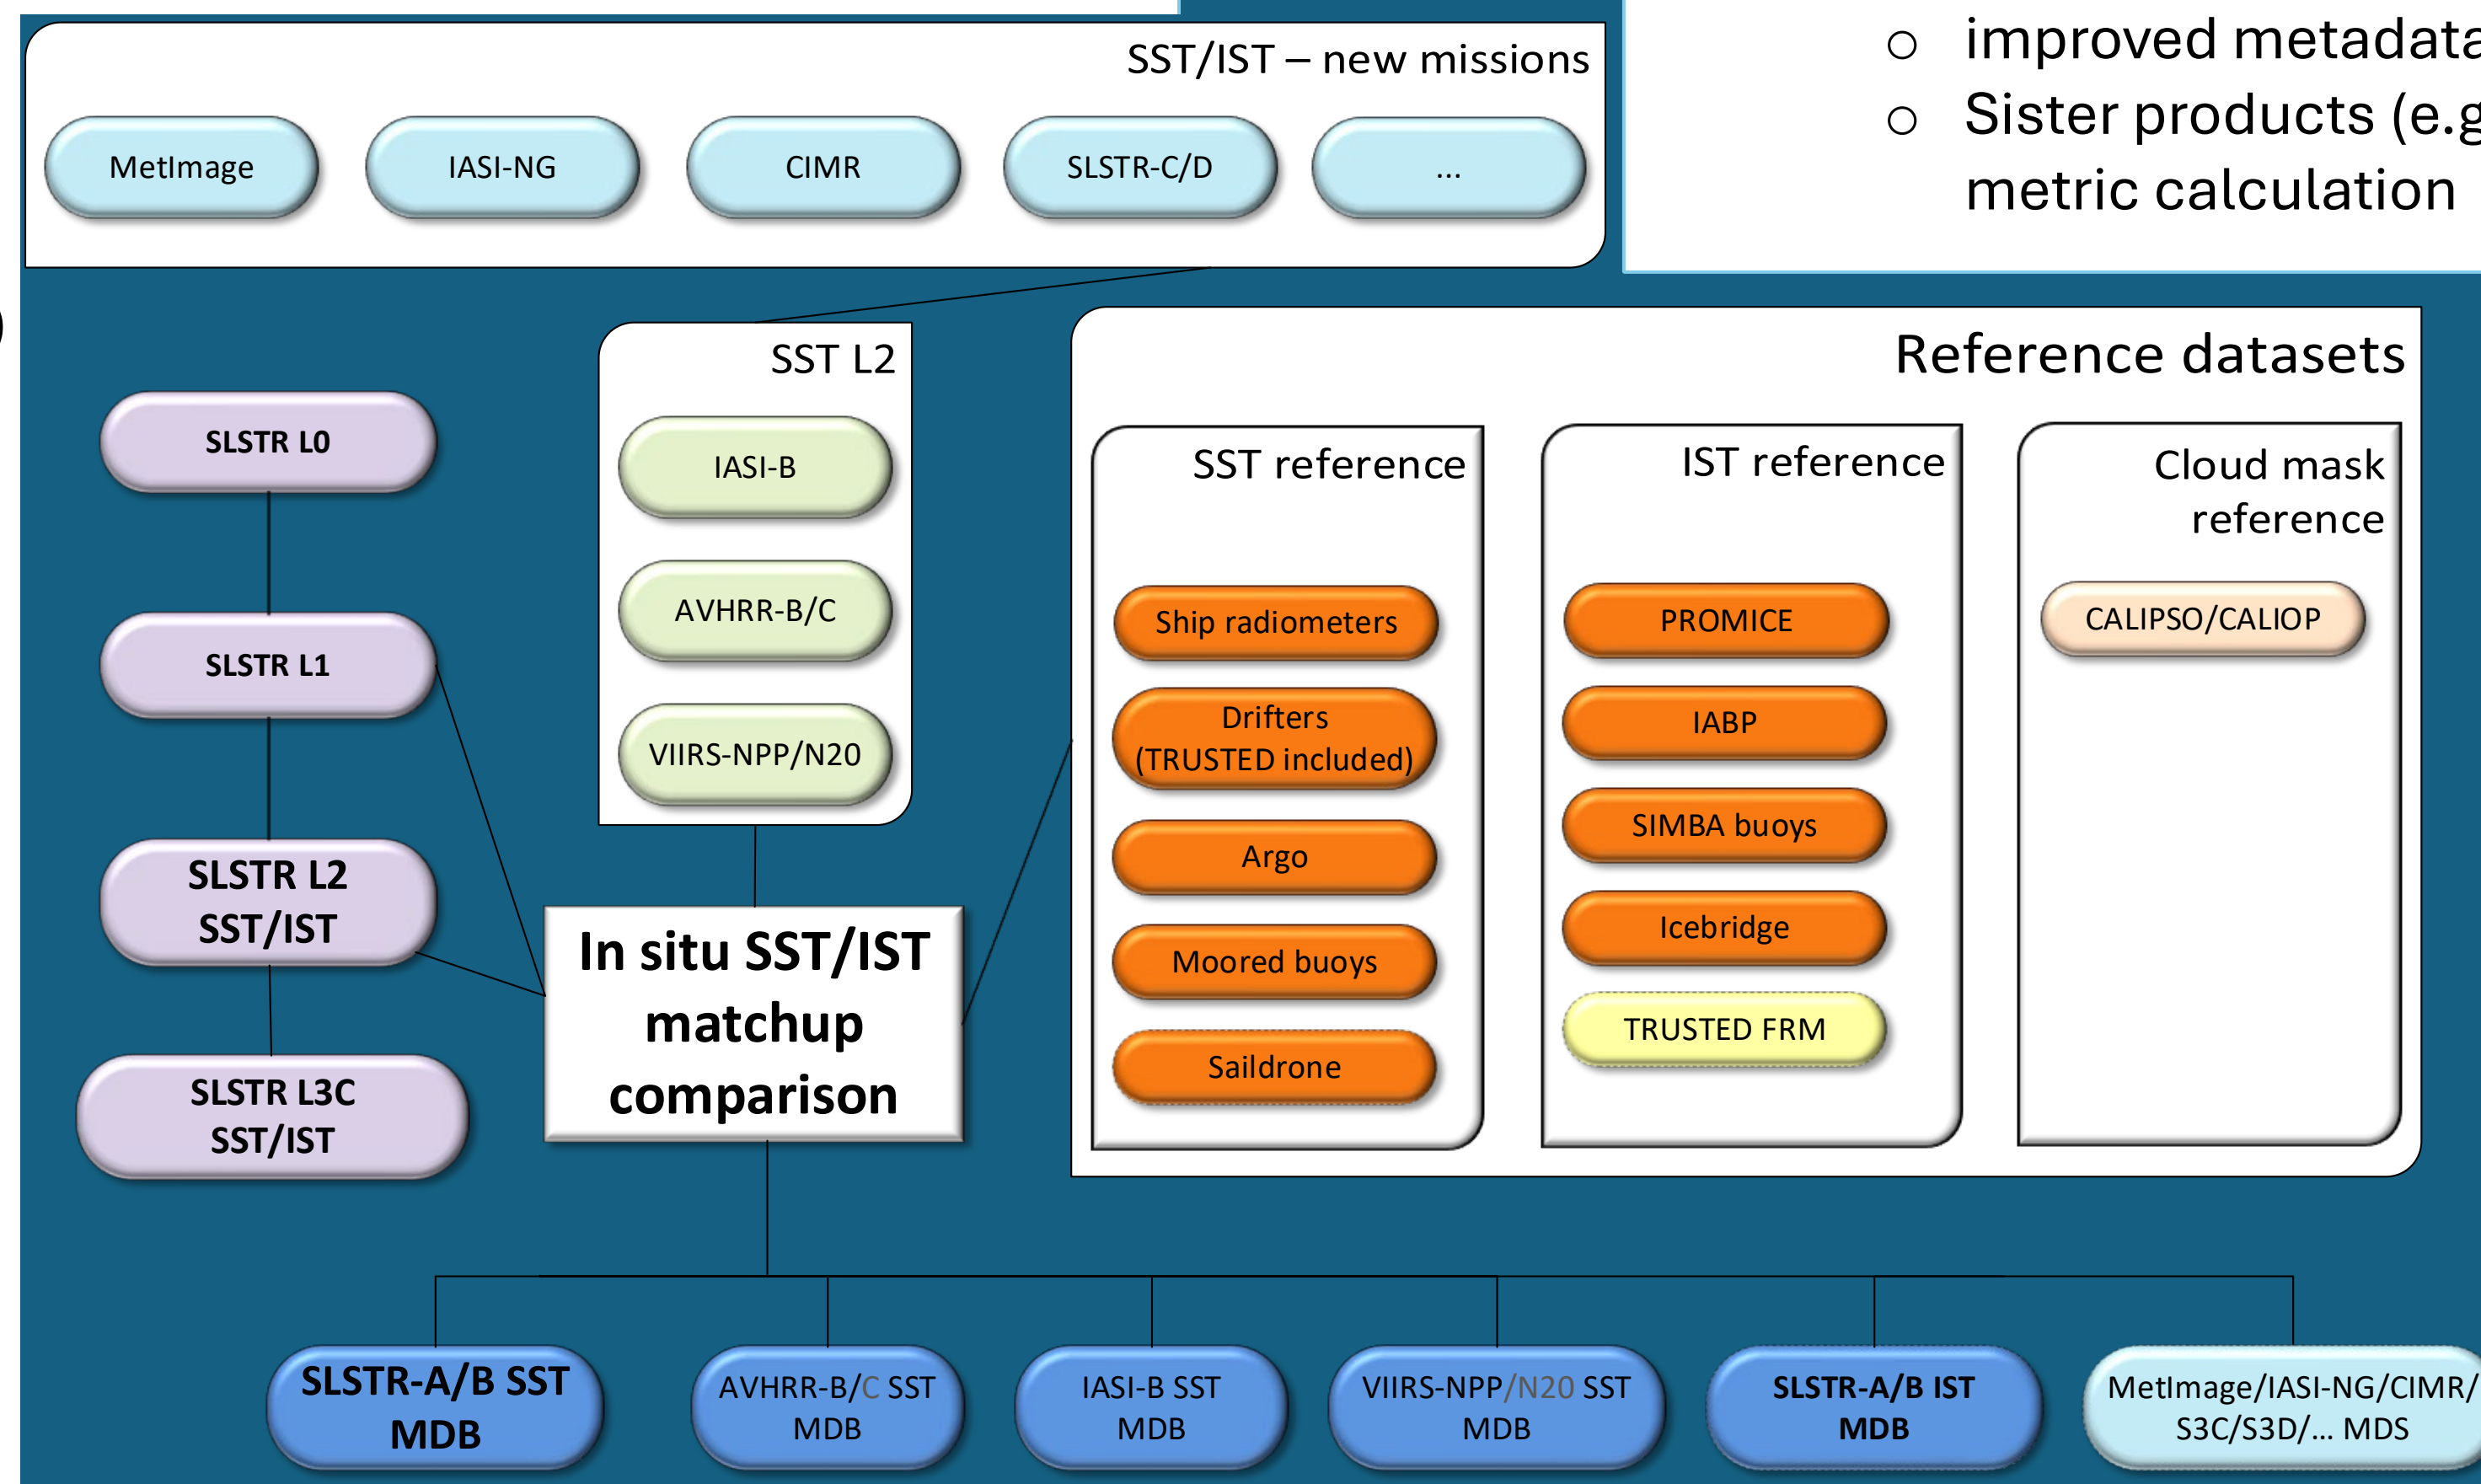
SST/IST – new missions

MetImage

IASI-NG

CIMR

SLSTR-C/D

...

○ improved metadat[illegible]

○ Sister products (e.g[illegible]
metric calculation

SST L2

IASI-B

AVHRR-B/C

VIIRS-NPP/N20

Reference datasets

SST reference

Ship radiometers

Drifters (TRUSTED included)

Argo

Moored buoys

Saildrone

IST reference

PROMICE

IABP

SIMBA buoys

Icebridge

TRUSTED FRM

Cloud mask reference

CALIPSO/CALIOP

SLSTR L0

SLSTR L1

SLSTR L2 SST/IST

SLSTR L3C SST/IST

In situ SST/IST matchup comparison

SLSTR-A/B SST MDB

AVHRR-B/C SST MDB

IASI-B SST MDB

VIIRS-NPP/N20 SST MDB

SLSTR-A/B IST MDB

MetImage/IASI-NG/CIMR/ S3C/S3D/... MDS